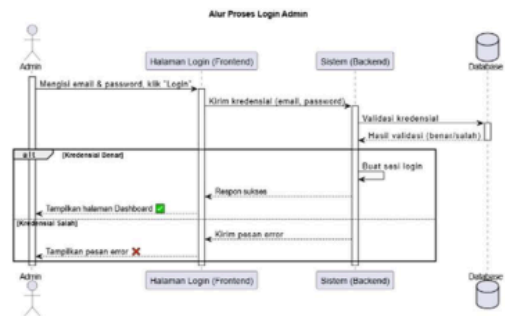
Alur Proses Login Admin

Admin

Halaman Login (Frontend)

Sistem (Backend)

Database

Mengisi email & password, klik "Login"

Kirim kredensial (email, password)

Validasi kredensial

Hasil validasi (benar/salah)

alt [Kredensial Benar]

Buat sesi login

Respon sukses

Tampilkan halaman Dashboard ✅

[Kredensial Salah]

Kirim pesan error

Tampilkan pesan error ❌

Admin

Halaman Login (Frontend)

Sistem (Backend)

Database